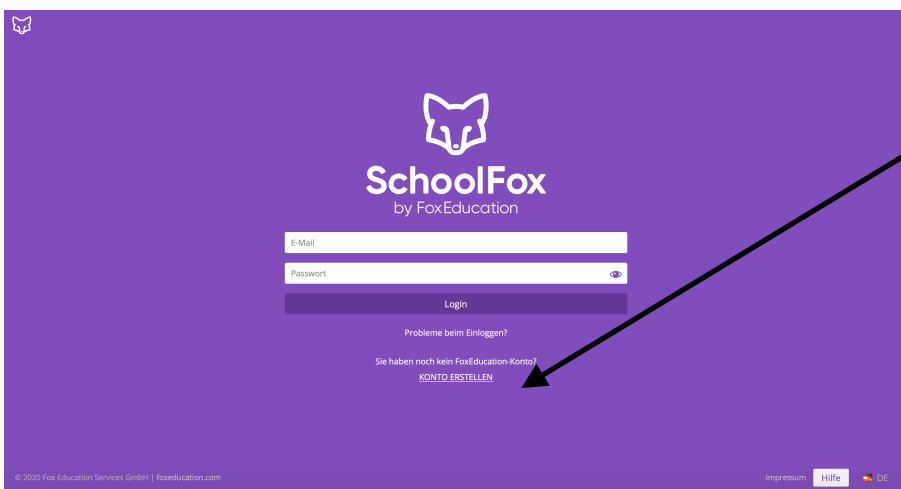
SchoolFox
by FoxEducation

E-Mail

Passwort

Login

Probleme beim Einloggen?

Sie haben noch kein FoxEducation-Konto?
KONTO ERSTELLEN

© 2020 Fox Education Services GmbH | foxeducation.com

Impressum Hilfe DE